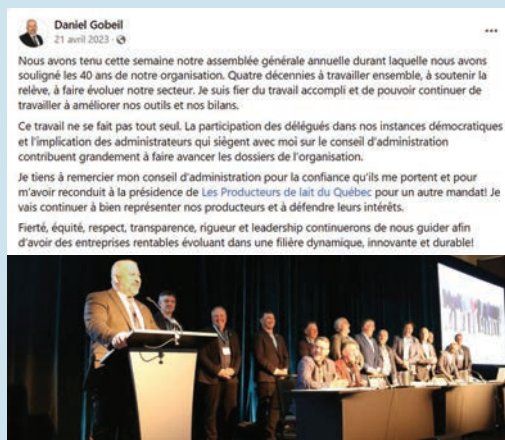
Daniel Gobeil
21 avril 2023 · 

Nous avons tenu cette semaine notre assemblée générale annuelle durant laquelle nous avons souligné les 40 ans de notre organisation. Quatre décennies à travailler ensemble, à soutenir la relève, à faire évoluer notre secteur. Je suis fier du travail accompli et de pouvoir continuer de travailler à améliorer nos outils et nos bilans.

Ce travail ne se fait pas tout seul. La participation des délégués dans nos instances démocratiques et l'implication des administrateurs qui siègent avec moi sur le conseil d'administration contribuent grandement à faire avancer les dossiers de l'organisation.

Je tiens à remercier mon conseil d'administration pour la confiance qu'ils me portent et pour m'avoir reconduit à la présidence de Les Producteurs de lait du Québec pour un autre mandat! Je vais continuer à bien représenter nos producteurs et à défendre leurs intérêts.

Fierté, équité, respect, transparence, rigueur et leadership continuerons de nous guider afin d'avoir des entreprises rentables évoluant dans une filière dynamique, innovante et durable!